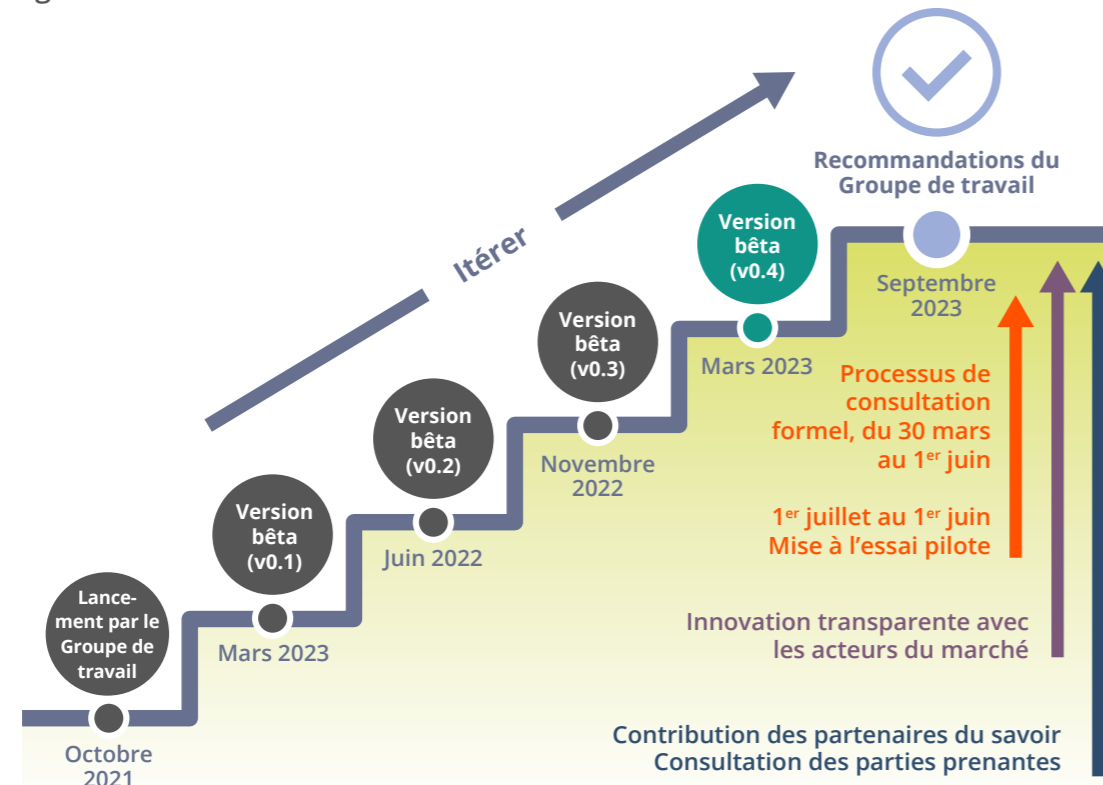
Itérer

Recommandations du Groupe de travail

Lancement par le Groupe de travail

Octobre 2021

Version bêta (v0.1)

Mars 2023

Version bêta (v0.2)

Juin 2022

Version bêta (v0.3)

Novembre 2022

Version bêta (v0.4)

Mars 2023

Septembre 2023

Processus de consultation formel, du 30 mars au 1$^{er}$ juin

1$^{er}$ juillet au 1$^{er}$ juin Mise à l'essai pilote

Innovation transparente avec les acteurs du marché

Contribution des partenaires du savoir
Consultation des parties prenantes